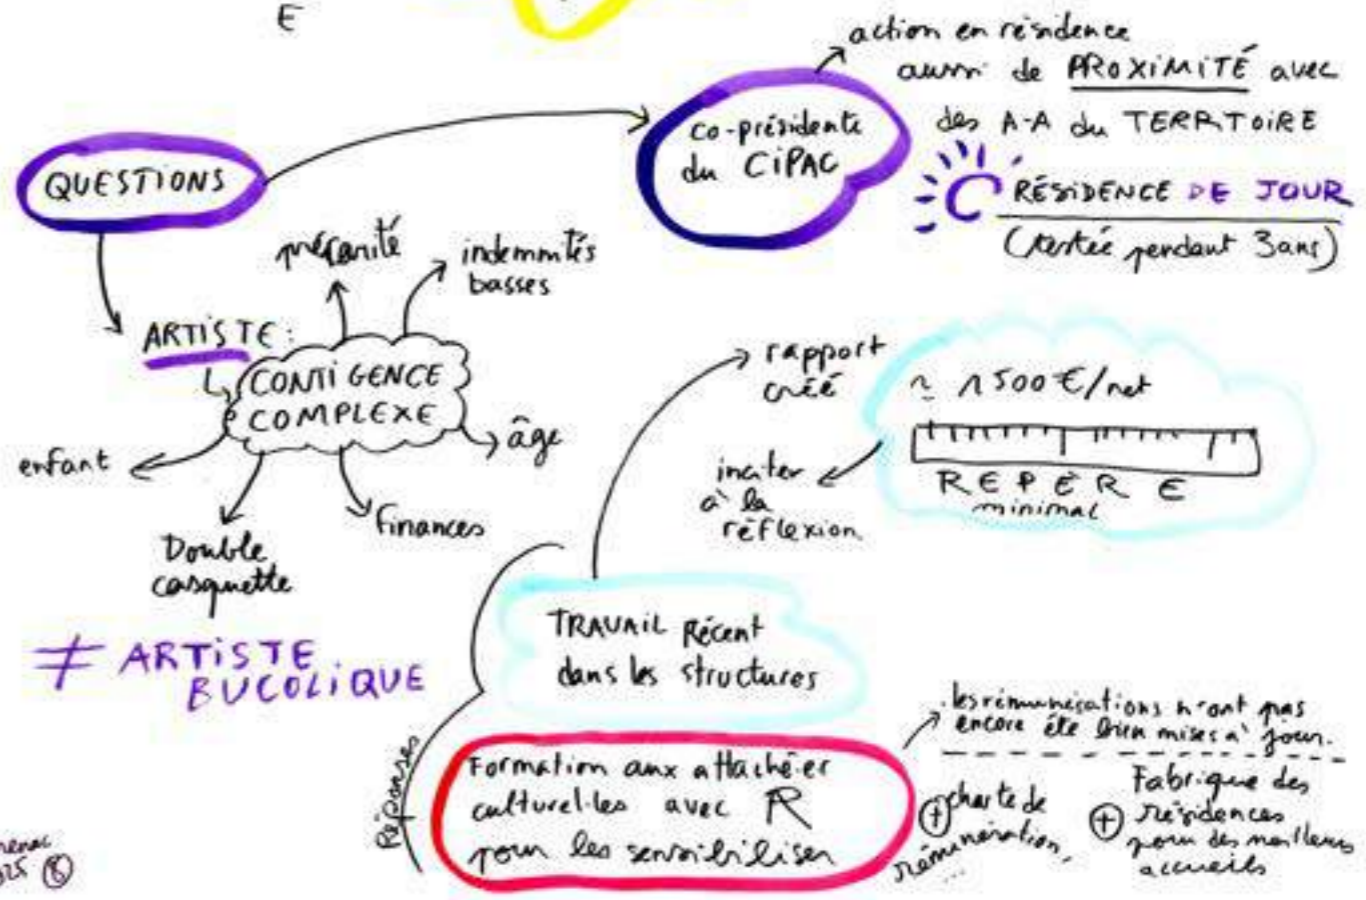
E

QUESTIONS

co-présidente du CIPAC

action en résidence
auvri de PROXIMITÉ avec des A-A du TERRITOIRE

C RÉSIDENCE DE JOUR
(testée pendant 3ans)

ARTISTE:
CONTIGENCE COMPLEXE

précarité
indemnités basses
âge
enfant
Double casquette
finances

≠ ARTISTE BUCOLIQUE

rapport créé

≃ 1500€/net
REPERE
minimal

inciter à la réflexion

TRAVAIL Récent dans les structures

Réponses

Formation aux attaché·es culturel·les avec R pour les sensibiliser

les rémunérations n'ont pas encore été bien mises à jour.

+ charte de rémunération...

+ Fabrique des résidences pour des meilleurs accueils

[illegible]nenac
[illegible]25 ®